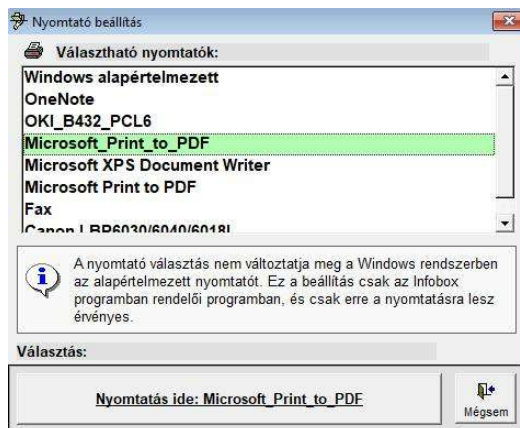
Nyomtató beállítás

Választható nyomtatók:

Windows alapértelmezett
OneNote
OKI_B432_PCL6
Microsoft_Print_to_PDF
Microsoft XPS Document Writer
Microsoft Print to PDF
Fax
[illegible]

A nyomtató választás nem változtatja meg a Windows rendszerben az alapértelmezett nyomtatót. Ez a beállítás csak az Infobox programban rendelői programban, és csak erre a nyomtatásra lesz érvényes.

Választás:

Nyomtatás ide: Microsoft_Print_to_PDF

Mégsem